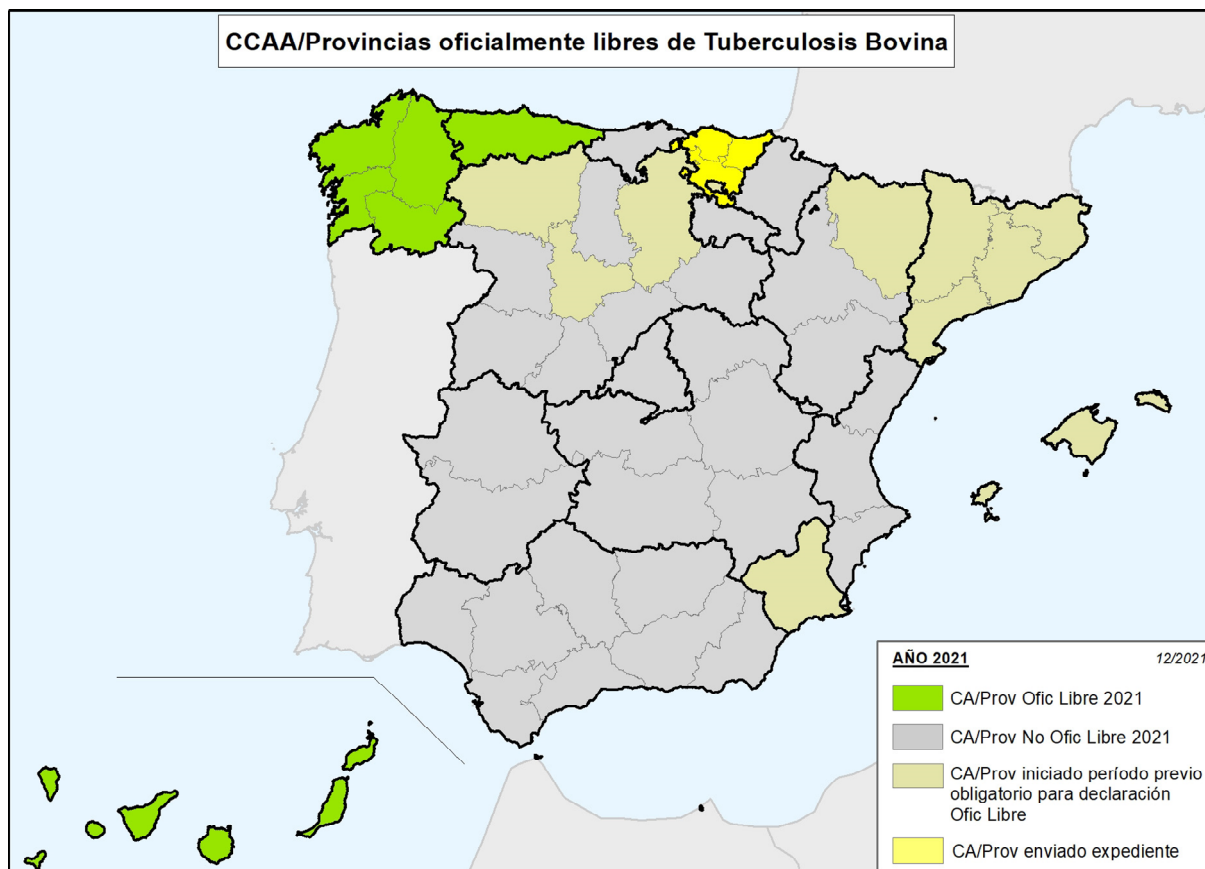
CCAA/Provincias oficialmente libres de Tuberculosis Bovina

AÑO 2021

12/2021

CA/Prov Ofic Libre 2021

CA/Prov No Ofic Libre 2021

CA/Prov iniciado período previo obligatorio para declaración Ofic Libre

CA/Prov enviado expediente